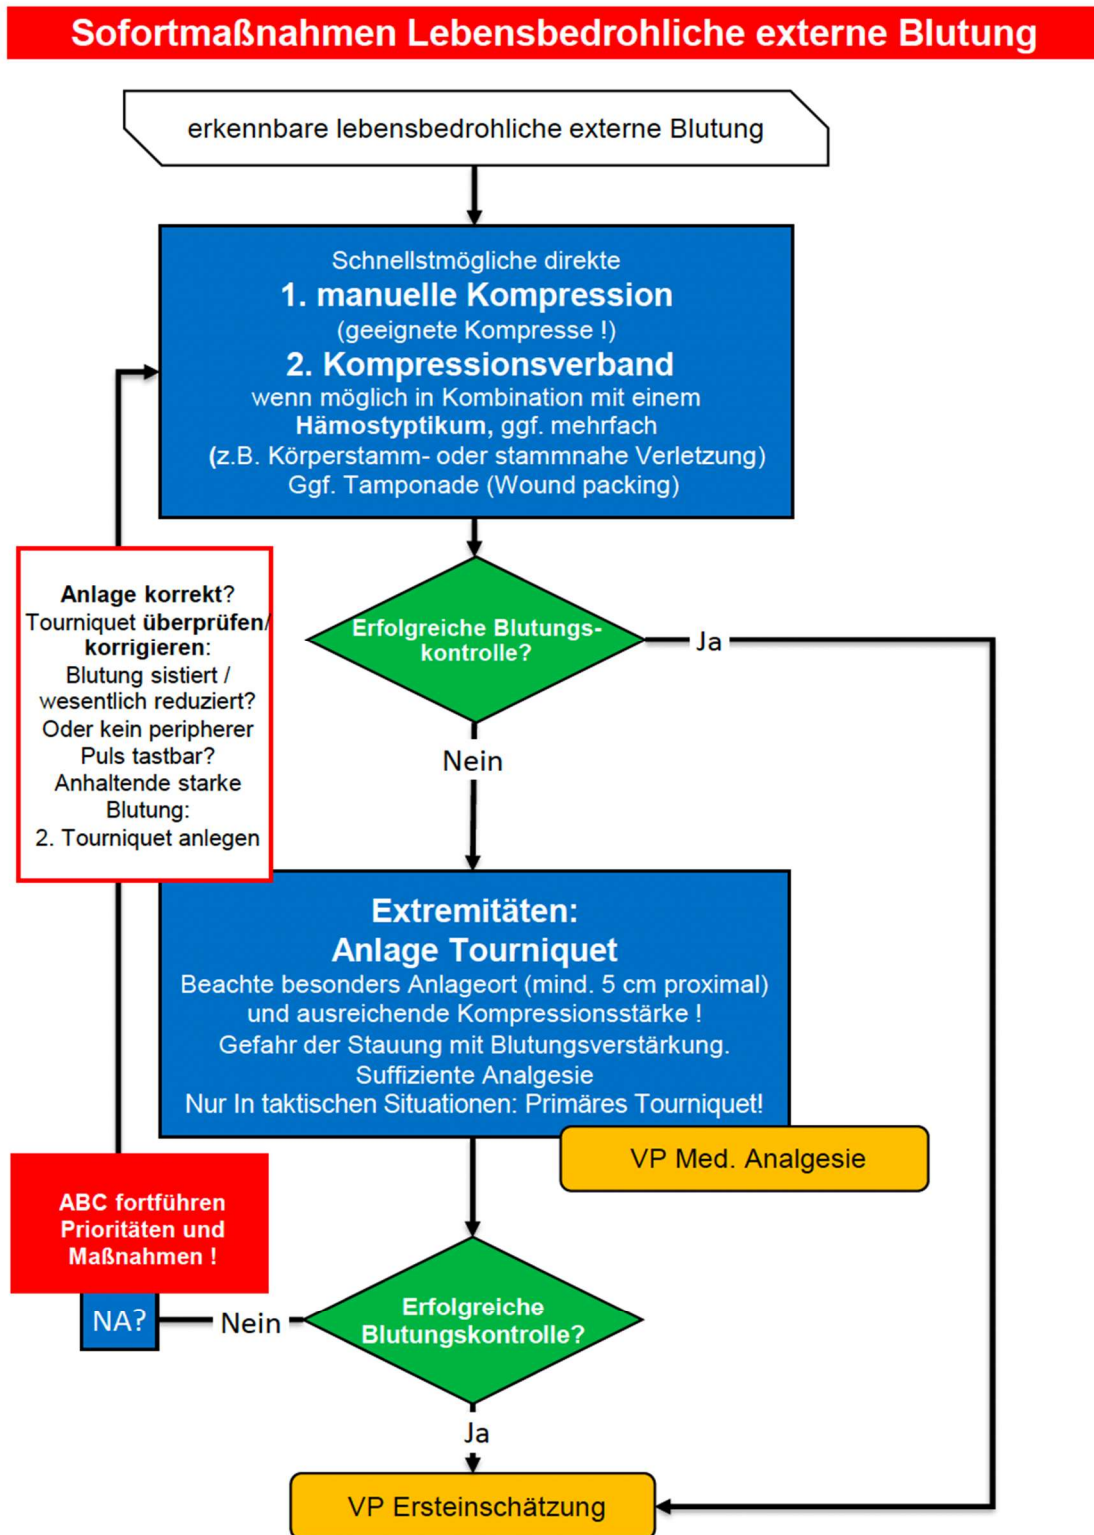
Sofortmaßnahmen Lebensbedrohliche externe Blutung

erkennbare lebensbedrohliche externe Blutung

Schnellstmögliche direkte
1. manuelle Kompression
(geeignete Kompresse !)
2. Kompressionsverband
wenn möglich in Kombination mit einem Hämostyptikum, ggf. mehrfach
(z.B. Körperstamm- oder stammnahe Verletzung)
Ggf. Tamponade (Wound packing)

Anlage korrekt?
Tourniquet überprüfen/ korrigieren:
Blutung sistiert / wesentlich reduziert?
Oder kein peripherer Puls tastbar?
Anhaltende starke Blutung:
2. Tourniquet anlegen

Erfolgreiche Blutungskontrolle?

Ja

Nein

Extremitäten:
Anlage Tourniquet
Beachte besonders Anlageort (mind. 5 cm proximal) und ausreichende Kompressionsstärke !
Gefahr der Stauung mit Blutungsverstärkung.
Suffiziente Analgesie
Nur In taktischen Situationen: Primäres Tourniquet!

VP Med. Analgesie

ABC fortführen
Prioritäten und
Maßnahmen !

NA?

Nein

Erfolgreiche Blutungskontrolle?

Ja

VP Ersteinschätzung